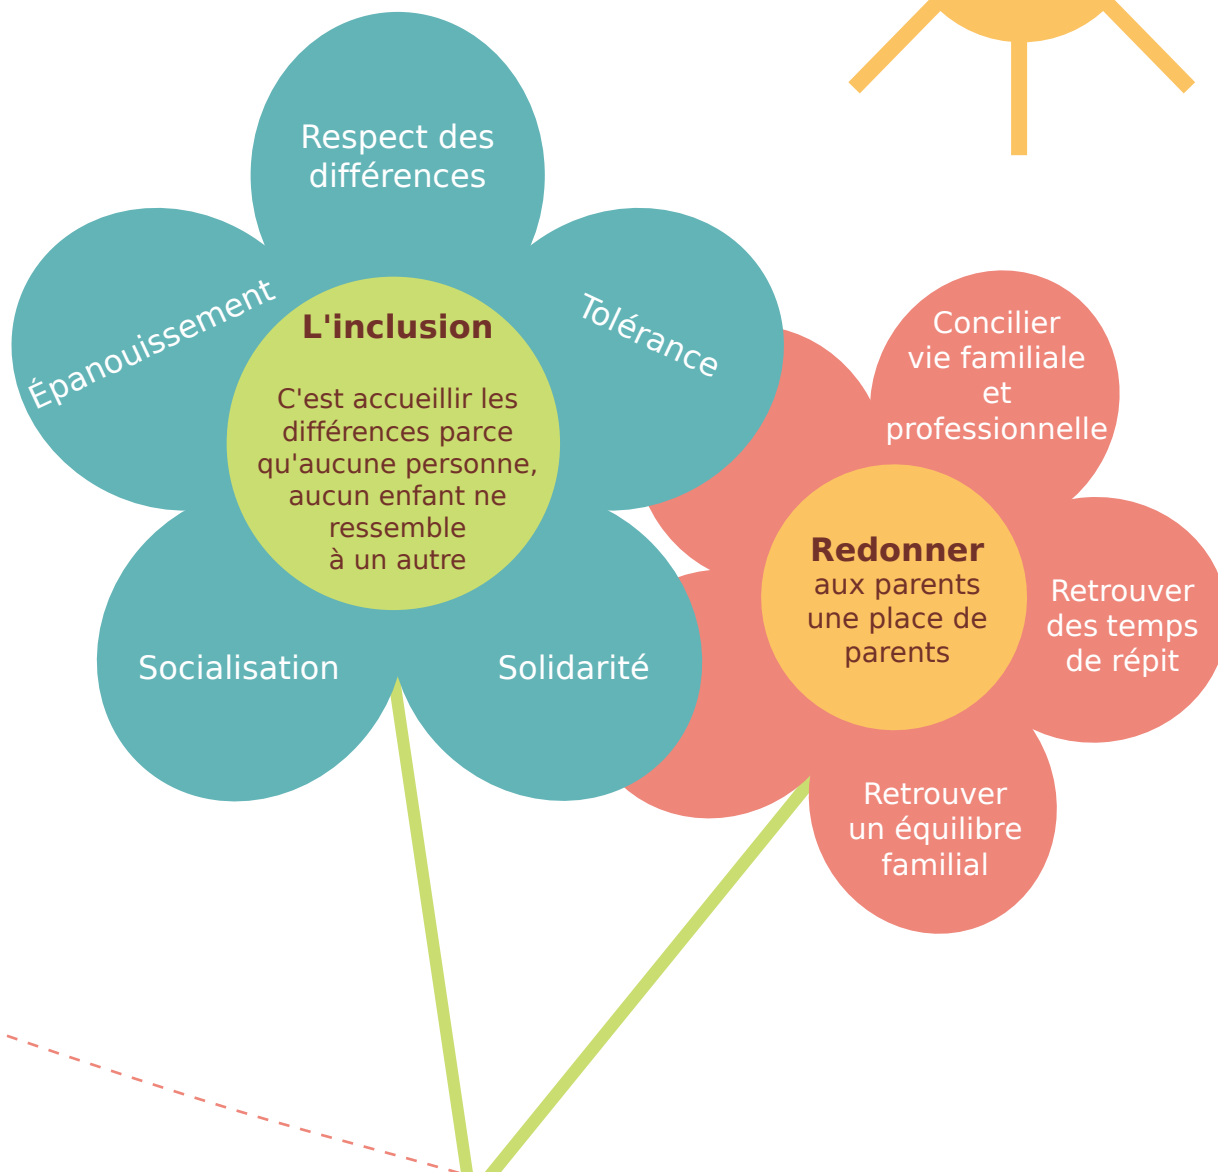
Respect des différences

Épanouissement

Tolérance

L'inclusion

C'est accueillir les différences parce qu'aucune personne, aucun enfant ne ressemble à un autre

Socialisation

Solidarité

Concilier vie familiale et professionnelle

Redonner aux parents une place de parents

Retrouver des temps de répit

Retrouver un équilibre familial